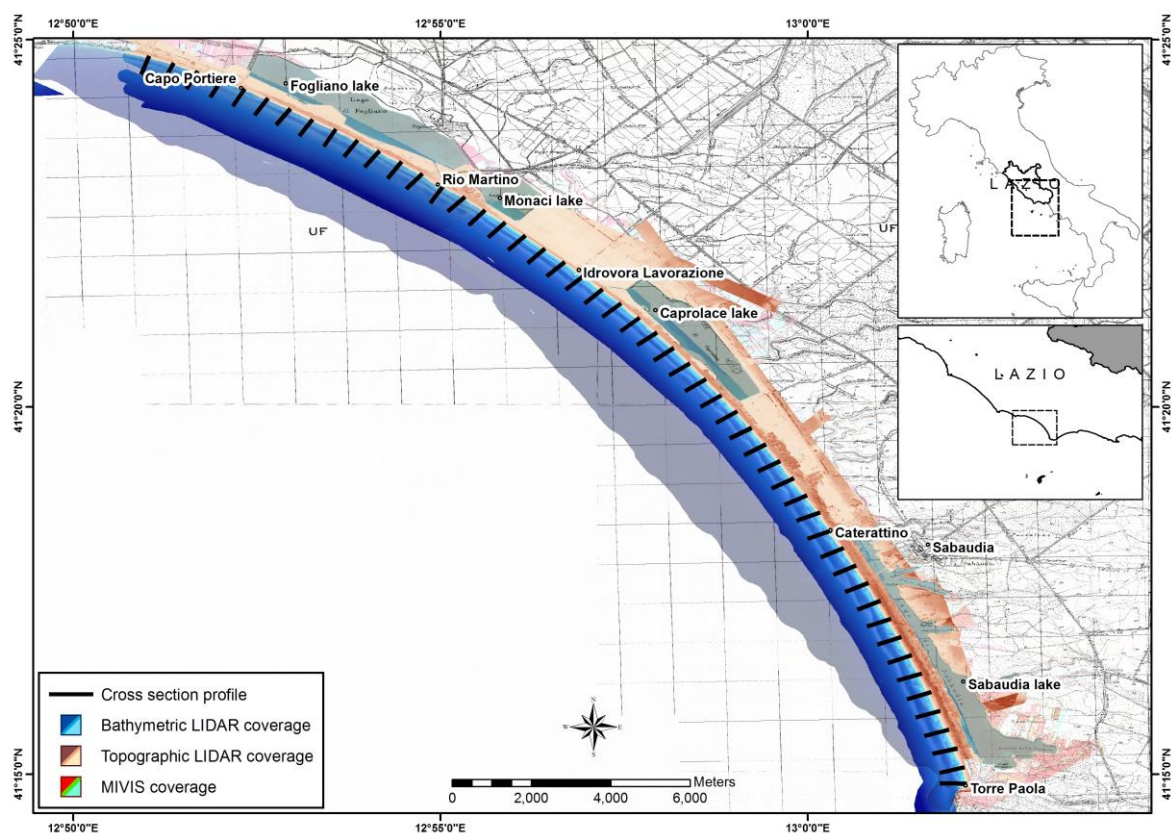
12°50'0"E
12°55'0"E
13°0'0"E
41°25'0"N
41°25'0"N
41°20'0"N
41°20'0"N
41°15'0"N
41°15'0"N
12°50'0"E
12°55'0"E
13°0'0"E

Capo Portiere
Fogliano lake
Lago di Fogliano
Rio Martino
Monaci lake
UF
UF
Idrovora Lavorazione
Caprolace lake
Cateratino
Sabaudia
Sabaudia lake
Torre Paola

LAZIO
LAZIO

N
W
E
S

Cross section profile
Bathymetric LIDAR coverage
Topographic LIDAR coverage
MIVIS coverage

Meters
0
2,000
4,000
6,000